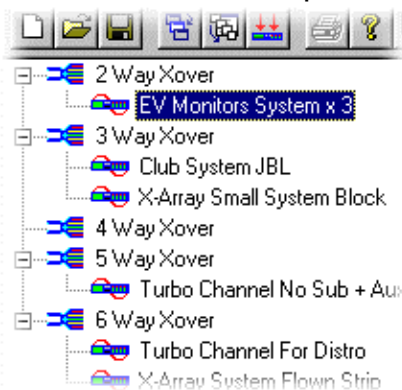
2 Way Xover
EV Monitors System x 3
3 Way Xover
Club System JBL
X-Array Small System Block
4 Way Xover
5 Way Xover
Turbo Channel No Sub + Au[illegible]
6 Way Xover
Turbo Channel For Distro
X-Array System Flown Strip